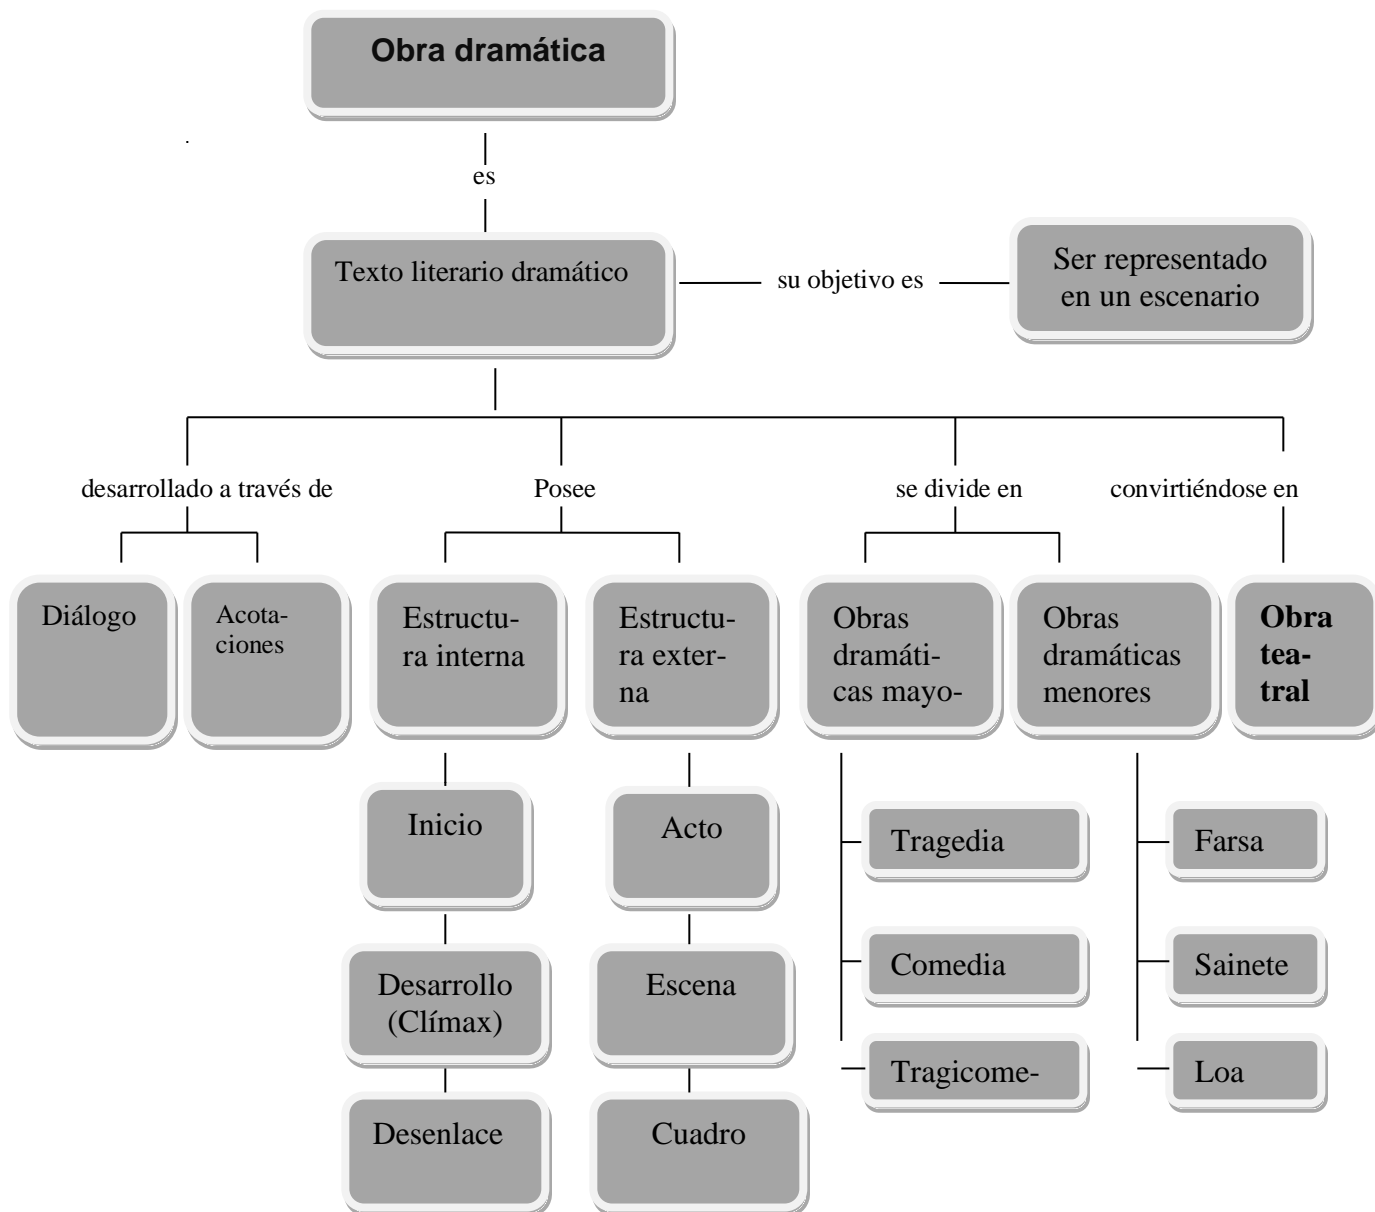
Obra dramática

es

Texto literario dramático

su objetivo es

Ser representado en un escenario

desarrollado a través de

Posee

se divide en

convirtiéndose en

Diálogo

Acotaciones

Estructura interna

Estructura externa

Obras dramáticas mayo-

Obras dramáticas menores

Obra teatral

Inicio

Desarrollo (Clímax)

Desenlace

Acto

Escena

Cuadro

Tragedia

Comedia

Tragicome-

Farsa

Sainete

Loa